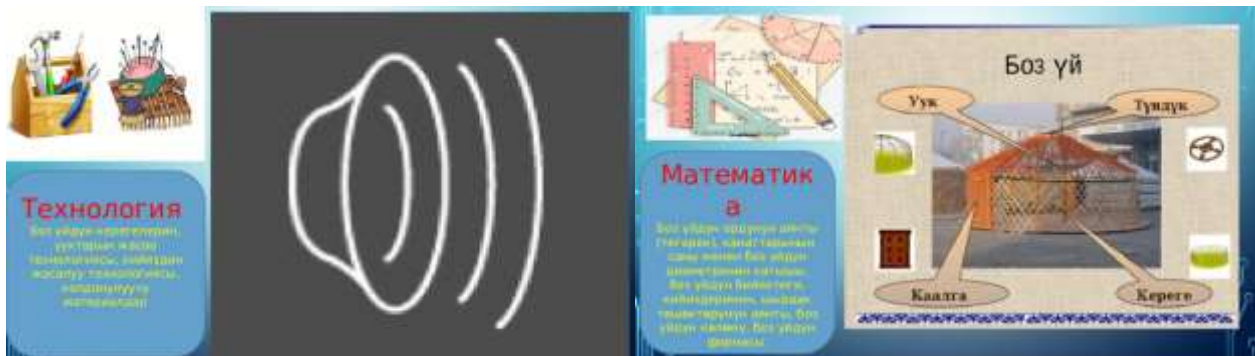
Технология

Боз үйдүн керегелерин, уук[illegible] жасоо технологиясы, кийиздин жасалуу технологиясы, колдонулуучу материалдар

Математика

Боз үйдүн ордунун аянты (тегерек), канаттарынын саны менен боз үйдүн диаметринин катышы. Боз үйдүн бийиктиги, кийиздеринин, шырдак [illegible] аянты, боз үйдүн көлөмү. Боз үйдүн формасы

Боз үй

Уук

Түндүк

Каалга

Керего